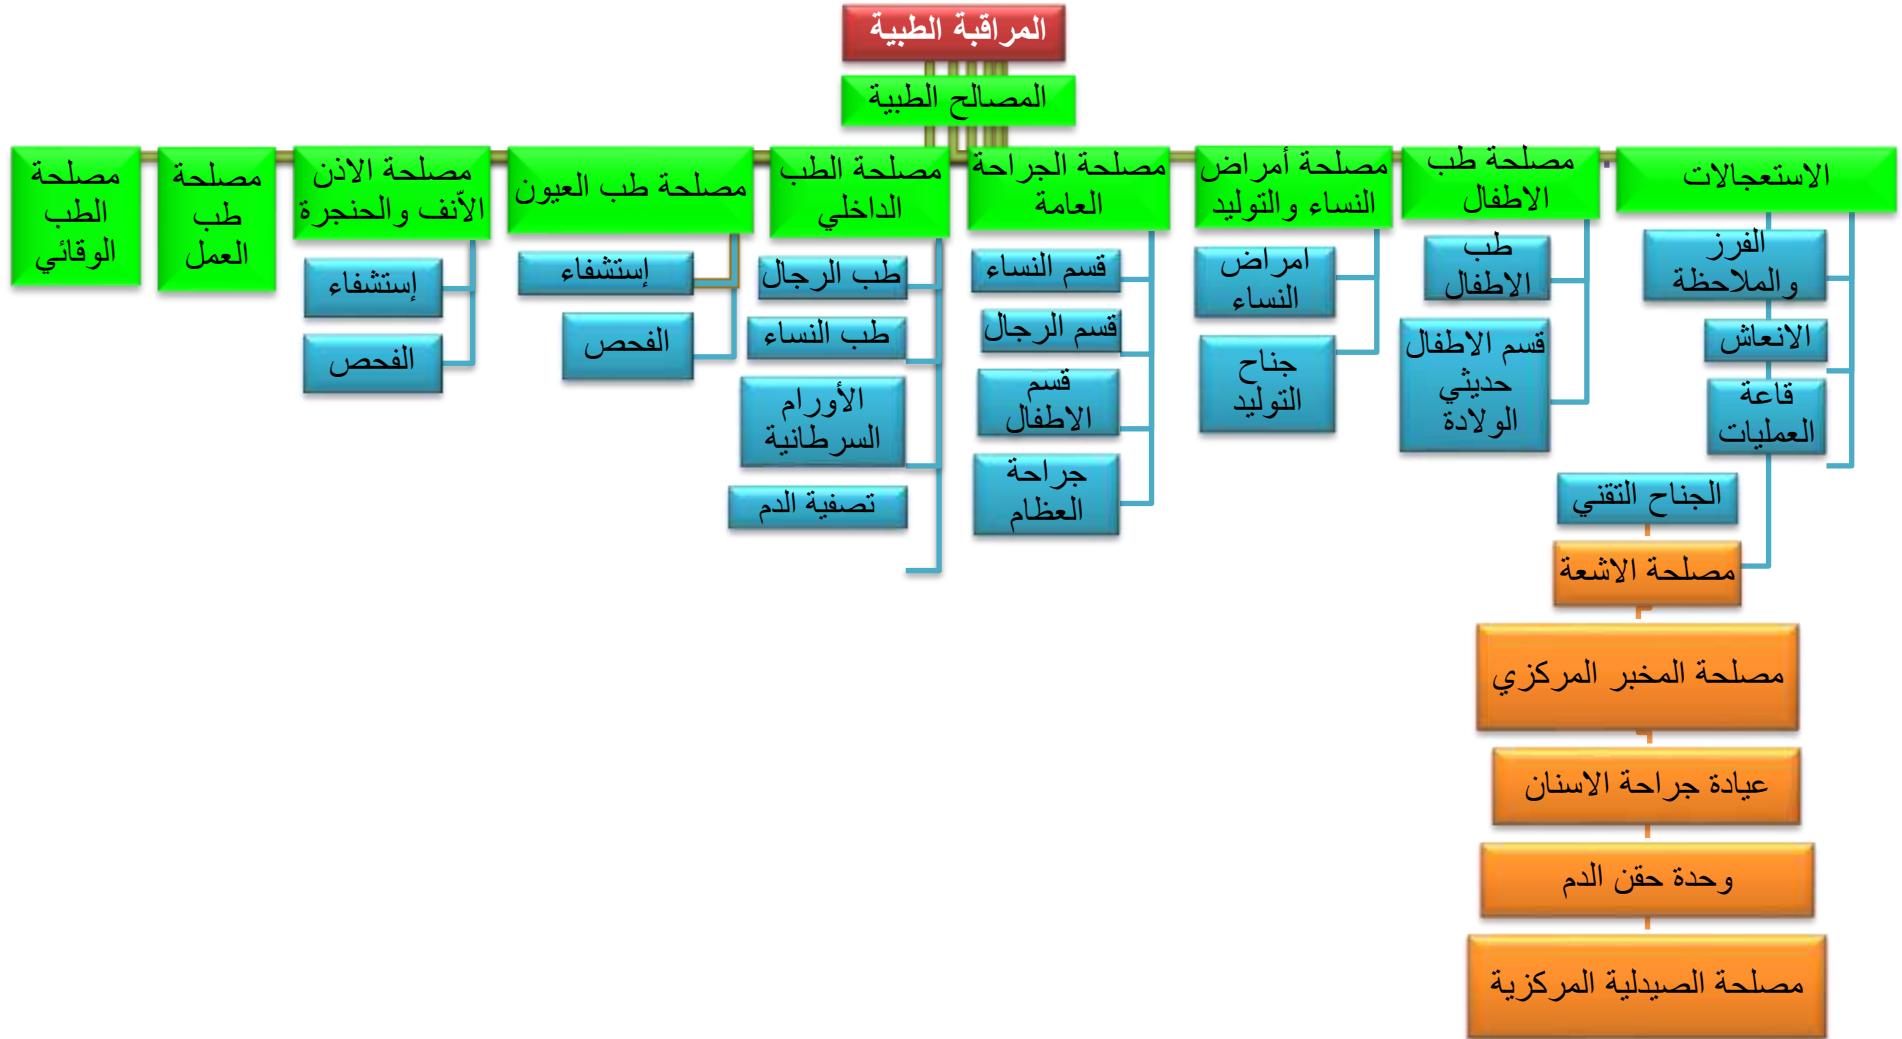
المراقبة الطبية

المصالح الطبية

الاستعجالات

الفرز والملاحظة

الانعاش

قاعة العمليات

مصلحة طب الاطفال

طب الاطفال

قسم الاطفال حديثي الولادة

مصلحة أمراض النساء والتوليد

امراض النساء

جناح التوليد

مصلحة الجراحة العامة

قسم النساء

قسم الرجال

قسم الاطفال

جراحة العظام

مصلحة الطب الداخلي

طب الرجال

طب النساء

الأورام السرطانية

تصفية الدم

مصلحة طب العيون

إستشفاء

الفحص

مصلحة الاذن الأنّف والحنجرة

إستشفاء

الفحص

مصلحة طب العمل

مصلحة الطب الوقائي

الجناح التقني

مصلحة الاشعة

مصلحة المخبر المركزي

عيادة جراحة الاسنان

وحدة حقن الدم

مصلحة الصيدلية المركزية